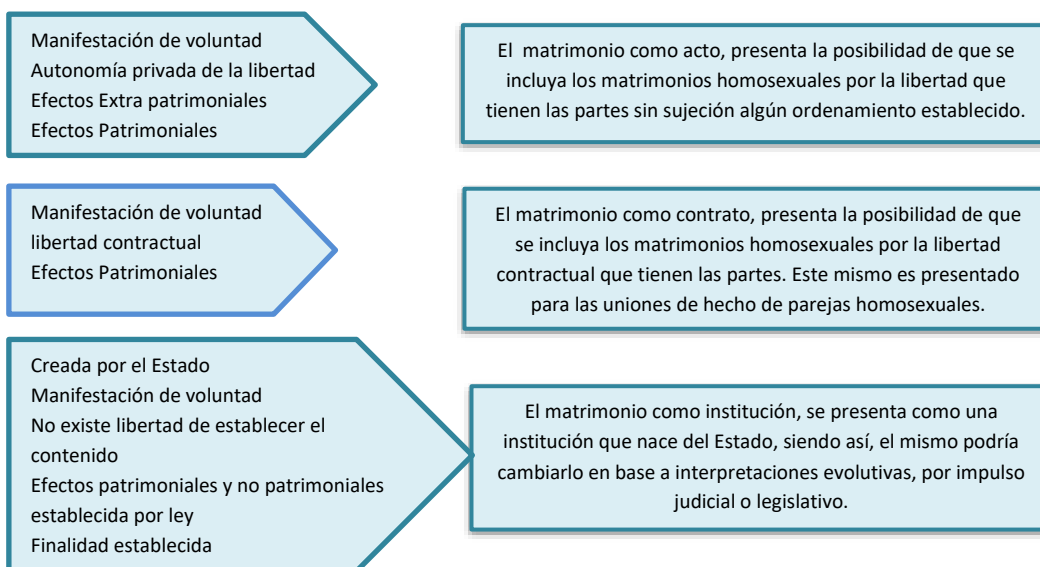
Manifestación de voluntad
Autonomía privada de la libertad
Efectos Extra patrimoniales
Efectos Patrimoniales

El matrimonio como acto, presenta la posibilidad de que se incluya los matrimonios homosexuales por la libertad que tienen las partes sin sujeción algún ordenamiento establecido.

Manifestación de voluntad
libertad contractual
Efectos Patrimoniales

El matrimonio como contrato, presenta la posibilidad de que se incluya los matrimonios homosexuales por la libertad contractual que tienen las partes. Este mismo es presentado para las uniones de hecho de parejas homosexuales.

Creada por el Estado
Manifestación de voluntad
No existe libertad de establecer el contenido
Efectos patrimoniales y no patrimoniales establecida por ley
Finalidad establecida

El matrimonio como institución, se presenta como una institución que nace del Estado, siendo así, el mismo podría cambiarlo en base a interpretaciones evolutivas, por impulso judicial o legislativo.